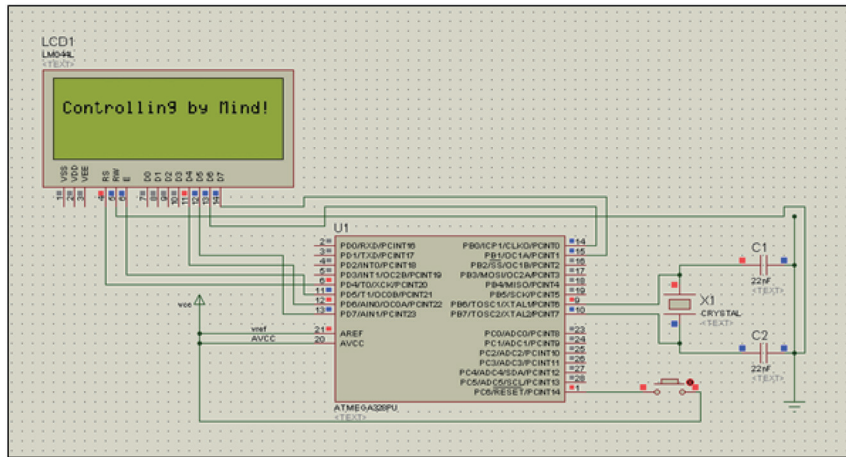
LCD1
LM044L
<TEXT>

Controlling by Mind!

VSS VDD VEE RS RW E D0 D1 D2 D3 D4 D5 D6 D7
1 2 3 4 5 6 7 8 9 10 11 12 13 14

U1
2 PD0/RXD/PCINT16
3 PD1/TXD/PCINT17
4 PD2/INT0/PCINT18
5 PD3/INT1/OC2B/PCINT19
6 PD4/T0/XCK/PCINT20
11 PD5/T1/OC0B/PCINT21
12 PD6/AIN0/OC0A/PCINT22
13 PD7/AIN1/PCINT23

21 AREF
20 AVCC

PB0/ICP1/CLKO/PCINT0 14
PB1/OC1A/PCINT1 15
PB2/SS/OC1B/PCINT2 16
PB3/MOSI/OC2A/PCINT3 17
PB4/MISO/PCINT4 18
PB5/SCK/PCINT5 19
PB6/TOSC1/XTAL1/PCINT6 9
PB7/TOSC2/XTAL2/PCINT7 10

PC0/ADC0/PCINT8 23
PC1/ADC1/PCINT9 24
PC2/ADC2/PCINT10 25
PC3/ADC3/PCINT11 26
PC4/ADC4/SDA/PCINT12 27
PC5/ADC5/SCL/PCINT13 28
PC6/RESET/PCINT14 1

ATMEGA328PU
<TEXT>

vcc
vref
AVCC

C1
22nF
<TEXT>

X1
CRYSTAL
<TEXT>

C2
22nF
<TEXT>